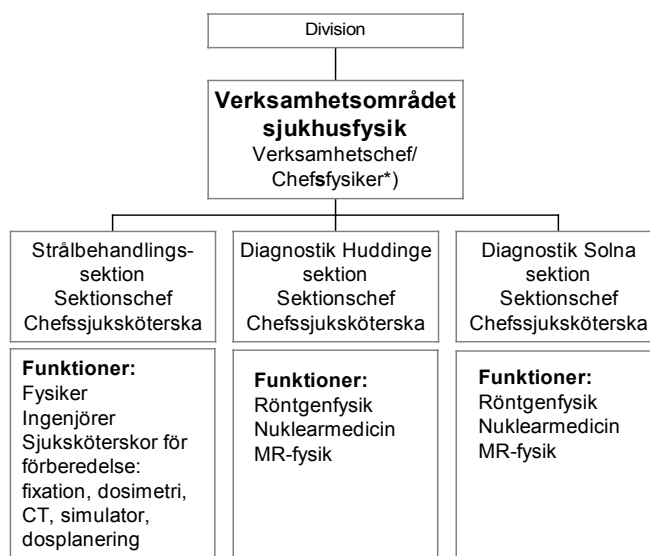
Division

**Verksamhetsområdet sjukhusfysik**
Verksamhetschef/
Chefsfysiker*)

Strålbehandlingssektion
Sektionschef
Chefssjuksköterska

Diagnostik Huddinge sektion
Sektionschef
Chefssjuksköterska

Diagnostik Solna sektion
Sektionschef
Chefssjuksköterska

**Funktioner:**
Fysiker
Ingenjörer
Sjuksköterskor för förberedelse: fixation, dosimetri, CT, simulator, dosplanering

**Funktioner:**
Röntgenfysik
Nuklearmedicin
MR-fysik

**Funktioner:**
Röntgenfysik
Nuklearmedicin
MR-fysik